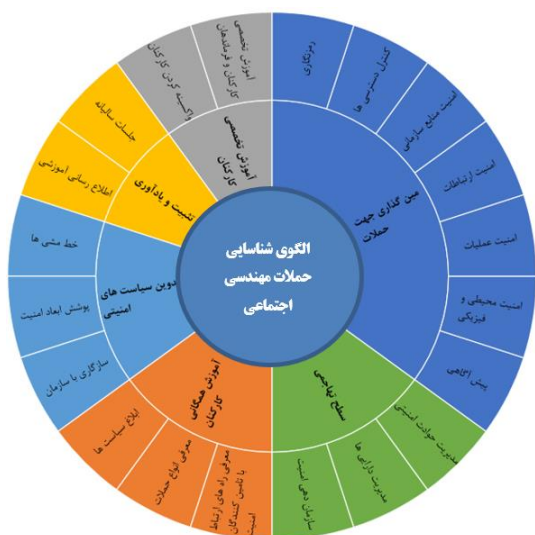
الگوی شناسایی حملات مهندسی اجتماعی

مین گذاری جهت حملات

رمزنگاری

کنترل دسترسی ها

امنیت منابع سازمانی

امنیت ارتباطات

امنیت عملیات

امنیت محیطی و فیزیکی

پیش آگاهی

سطح بندی حفاظتی

مدیریت حوادث امنیتی

مدیریت دارایی ها

سازمان دهی امنیت

آموزش همگانی کارکنان

معرفی راه های ارتباط با تامین کنندگان امنیت

معرفی انواع حملات

ابلاغ سیاست ها

تدوین سیاست های امنیتی

سازگاری با سازمان

پوشش ابعاد امنیت

خط مشی ها

تثبیت و یادآوری

اطلاع رسانی آموزشی

جلسات سالیانه

آموزش تخصصی کارکنان

واکسینه کردن کارکنان

آموزش تخصصی کارکنان و پیمانکاران